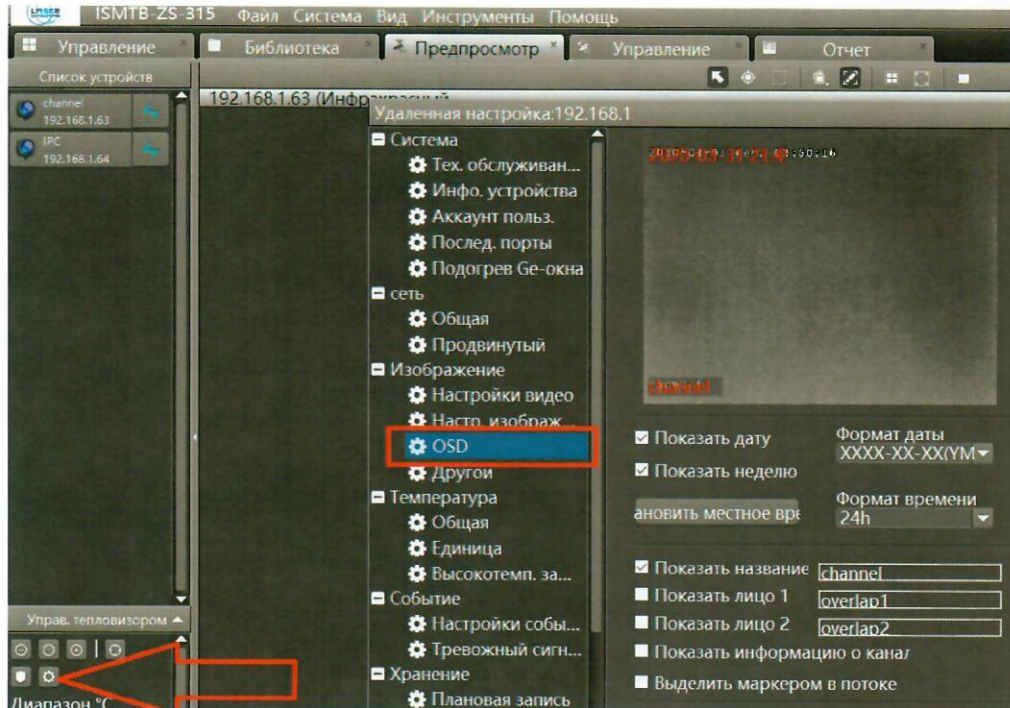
ISMTB-ZS-315 Файл Система Вид Инструменты Помощь

Управление | Библиотека | Предпросмотр | Управление | Отчет

Список устройств

channel
192.168.1.63

IPC
192.168.1.64

192.168.1.63 (Инфракрасный

Удаленная настройка:192.168.1

Система
Тех. обслуживан...
Инфо. устройства
Аккаунт польз.
Послед. порты
Подогрев Ge-окна
сеть
Общая
Продвинутый
Изображение
Настройки видео
Настр. изображ...
OSD
Другои
Температура
Общая
Единица
Высокотемп. за...
Событие
Настройки собы...
Тревожный сигн...
Хранение
Плановая запись

2020-03-31 21:48:50:16

channel

☑ Показать дату
Формат даты
XXXX-XX-XX(YM
☑ Показать неделю
ановить местное вре
Формат времени
24h

☑ Показать название channel
■ Показать лицо 1 overlap1
■ Показать лицо 2 overlap2
■ Показать информацию о канал
■ Выделить маркером в потоке

Управ. тепловизором

Диапазон °C